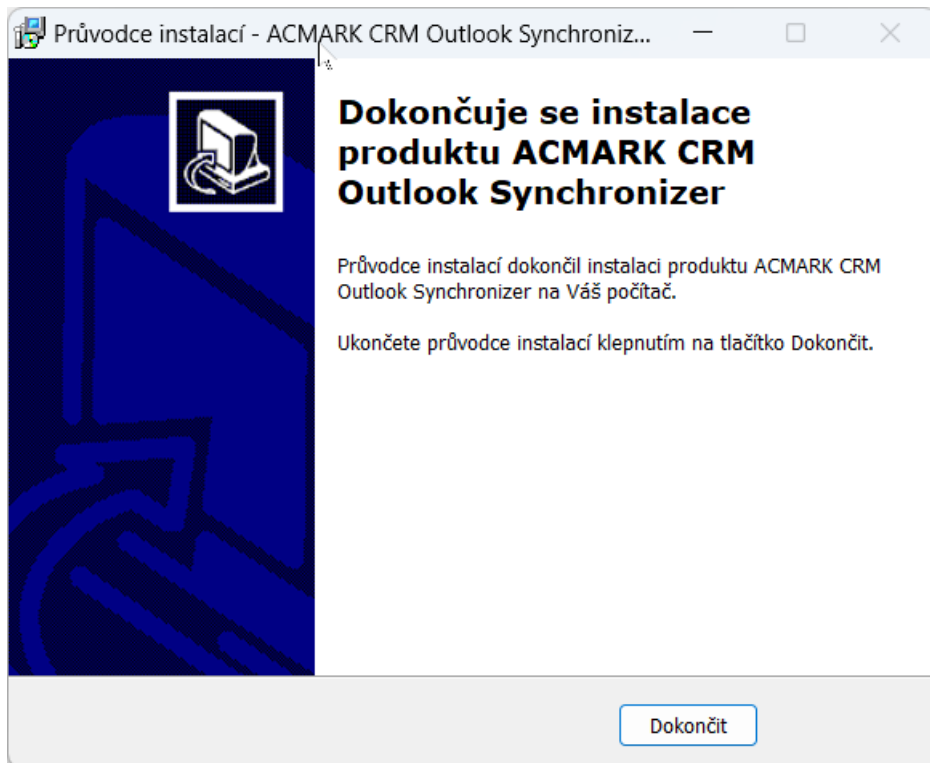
Průvodce instalací - ACMARK CRM Outlook Synchroniz...

Dokončuje se instalace produktu ACMARK CRM Outlook Synchronizer

Průvodce instalací dokončil instalaci produktu ACMARK CRM Outlook Synchronizer na Váš počítač.

Ukončete průvodce instalací klepnutím na tlačítko Dokončit.

Dokončit